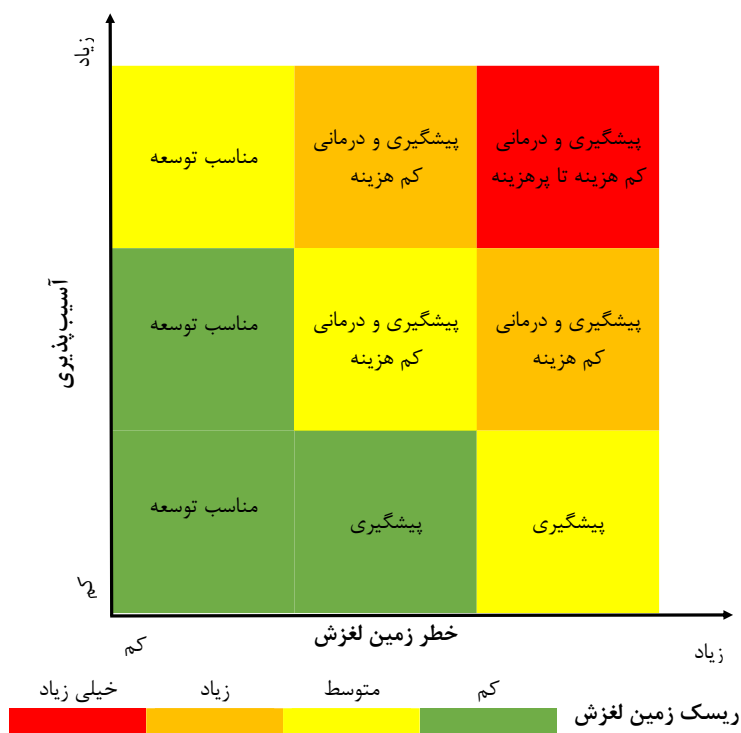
زیاد

آسیب‌پذیری

کم

| مناسب توسعه | پیشگیری و درمانی کم هزینه | پیشگیری و درمانی کم هزینه تا پرهزینه |
|---|---|---|
| مناسب توسعه | پیشگیری و درمانی کم هزینه | پیشگیری و درمانی کم هزینه |
| مناسب توسعه | پیشگیری | پیشگیری |

کم

خطر زمین لغزش

زیاد

خیلی زیاد زیاد متوسط کم

ریسک زمین لغزش